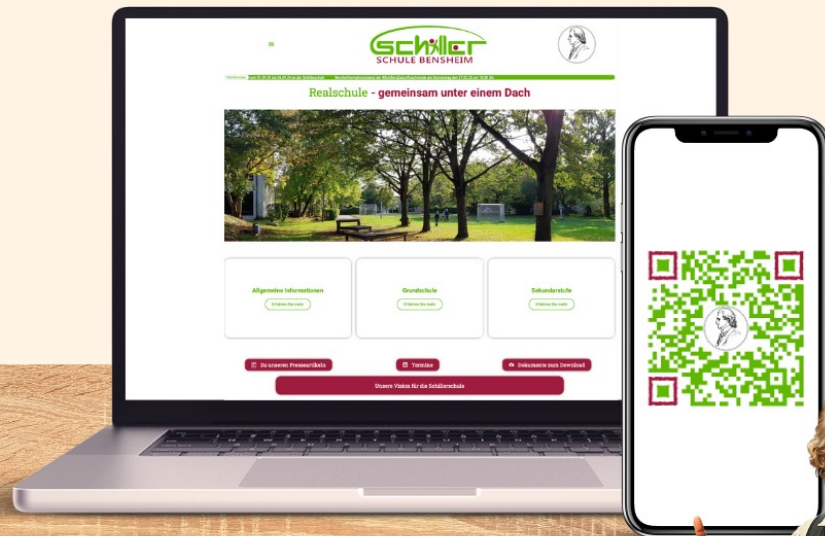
Schiller
SCHULE BENSHEIM

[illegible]

Realschule - gemeinsam unter einem Dach

Allgemeine Informationen
Erfahren Sie mehr

Grundschule
Erfahren Sie mehr

Sekundarstufe
Erfahren Sie mehr

Zu unseren Presseartikeln

Termine

Dokumente zum Download

Unsere Vision für die Schillerschule